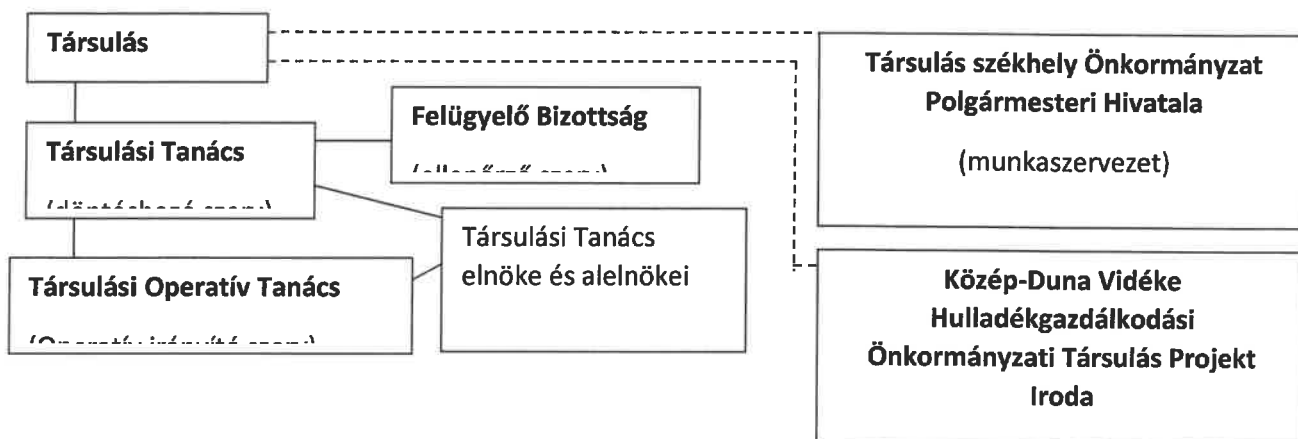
Társulás

Társulás székhely Önkormányzat Polgármesteri Hivatala

(munkaszervezet)

Felügyelő Bizottság

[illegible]

Társulási Tanács

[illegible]

Társulási Tanács elnöke és alelnökei

Társulási Operatív Tanács

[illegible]

Közép-Duna Vidéke Hulladékgazdálkodási Önkormányzati Társulás Projekt Iroda